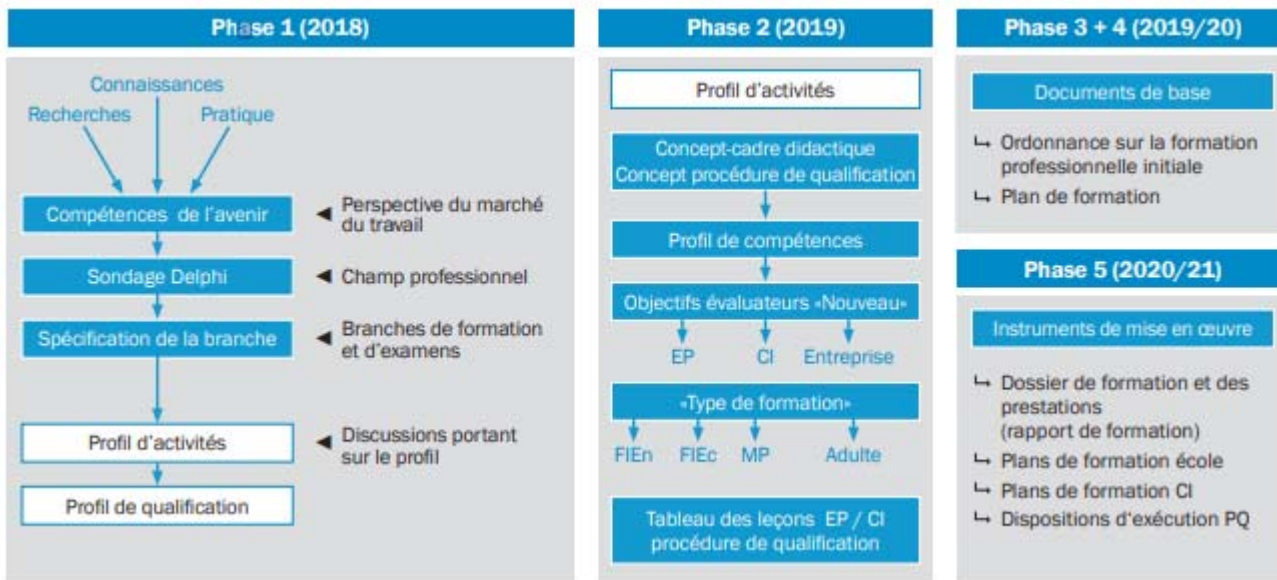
Phase 1 (2018)

Connaissances
Recherches
Pratique

Compétences de l'avenir
◀ Perspective du marché du travail

Sondage Delphi
◀ Champ professionnel

Spécification de la branche
◀ Branches de formation et d'examens

Profil d'activités
◀ Discussions portant sur le profil

Profil de qualification

Phase 2 (2019)

Profil d'activités

Concept-cadre didactique
Concept procédure de qualification

Profil de compétences

Objectifs évaluateurs «Nouveau»

EP
CI
Entreprise

«Type de formation»

FIEn
FIEc
MP
Adulte

Tableau des leçons EP / CI
procédure de qualification

Phase 3 + 4 (2019/20)

Documents de base

↳ Ordonnance sur la formation professionnelle initiale
↳ Plan de formation

Phase 5 (2020/21)

Instruments de mise en œuvre

↳ Dossier de formation et des prestations
(rapport de formation)
↳ Plans de formation école
↳ Plans de formation CI
↳ Dispositions d'exécution PQ